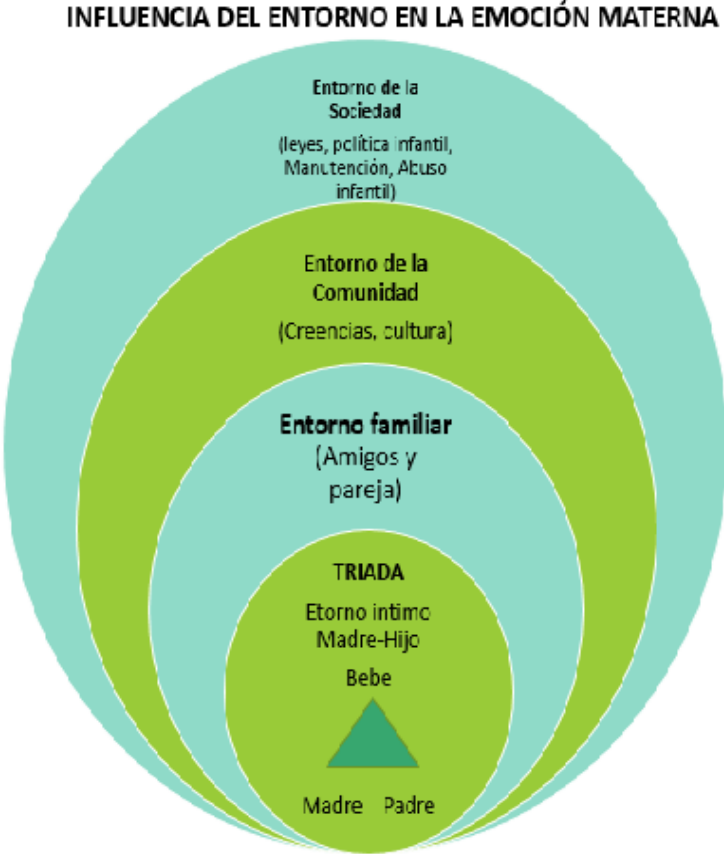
INFLUENCIA DEL ENTORNO EN LA EMOCIÓN MATERNA

Entorno de la Sociedad

(leyes, política infantil, Manutención, Abuso infantil)

Entorno de la Comunidad

(Creencias, cultura)

Entorno familiar

(Amigos y pareja)

TRIADA

Etorno intimo Madre-Hijo

Bebe

Madre Padre